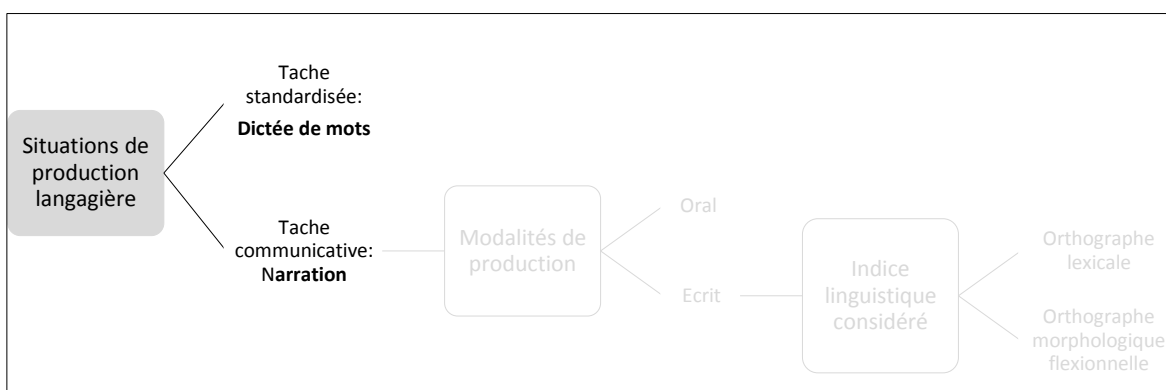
Situations de production langagière

Tache standardisée: **Dictée de mots**

Tache communicative: **Narration**

Modalités de production

Oral

Ecrit

Indice linguistique considéré

Orthographe lexicale

Orthographe morphologique flexionnelle